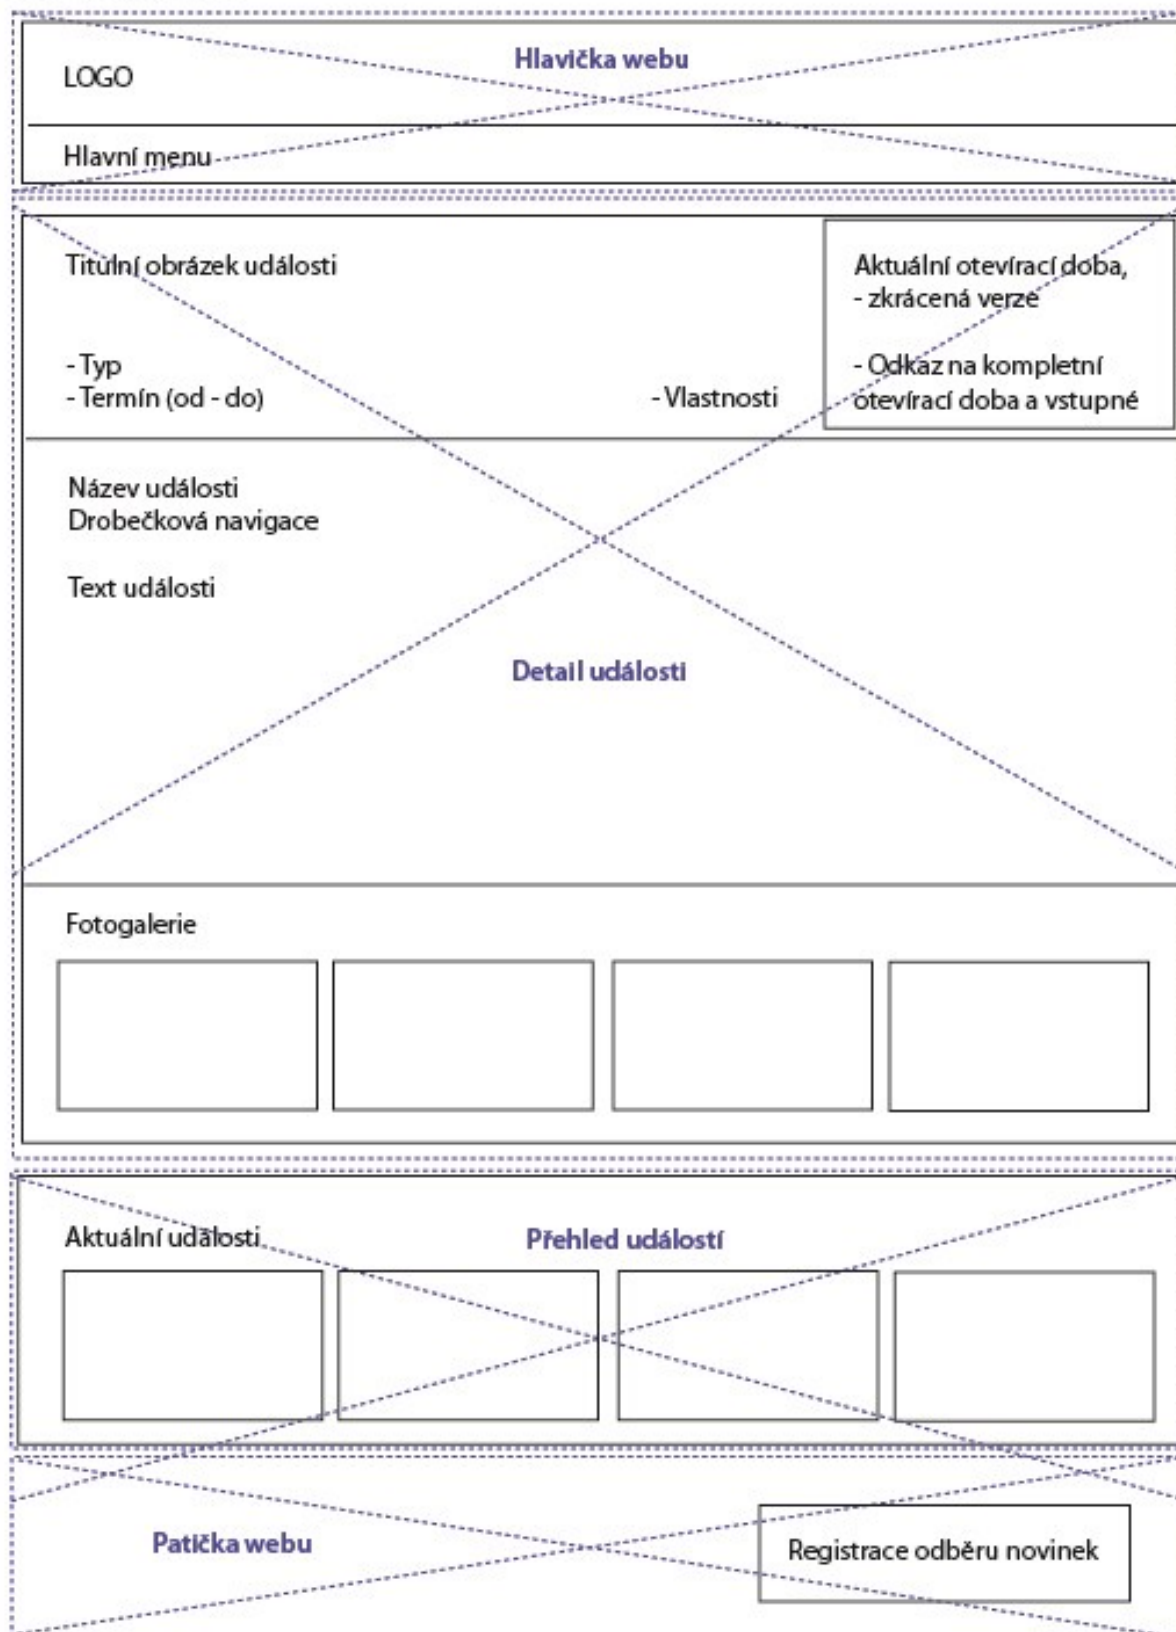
Hlavička webu

LOGO

Hlavní menu

Titulní obrázek události

- Typ
- Termín (od - do)

- Vlastnosti

Aktuální otevírací doba,
- zkrácená verze

- Odkaz na kompletní otevírací doba a vstupné

Název události
Drobečková navigace

Text události

Detail události

Fotogalerie

Aktuální události

Přehled událostí

Patička webu

Registrace odběru novinek